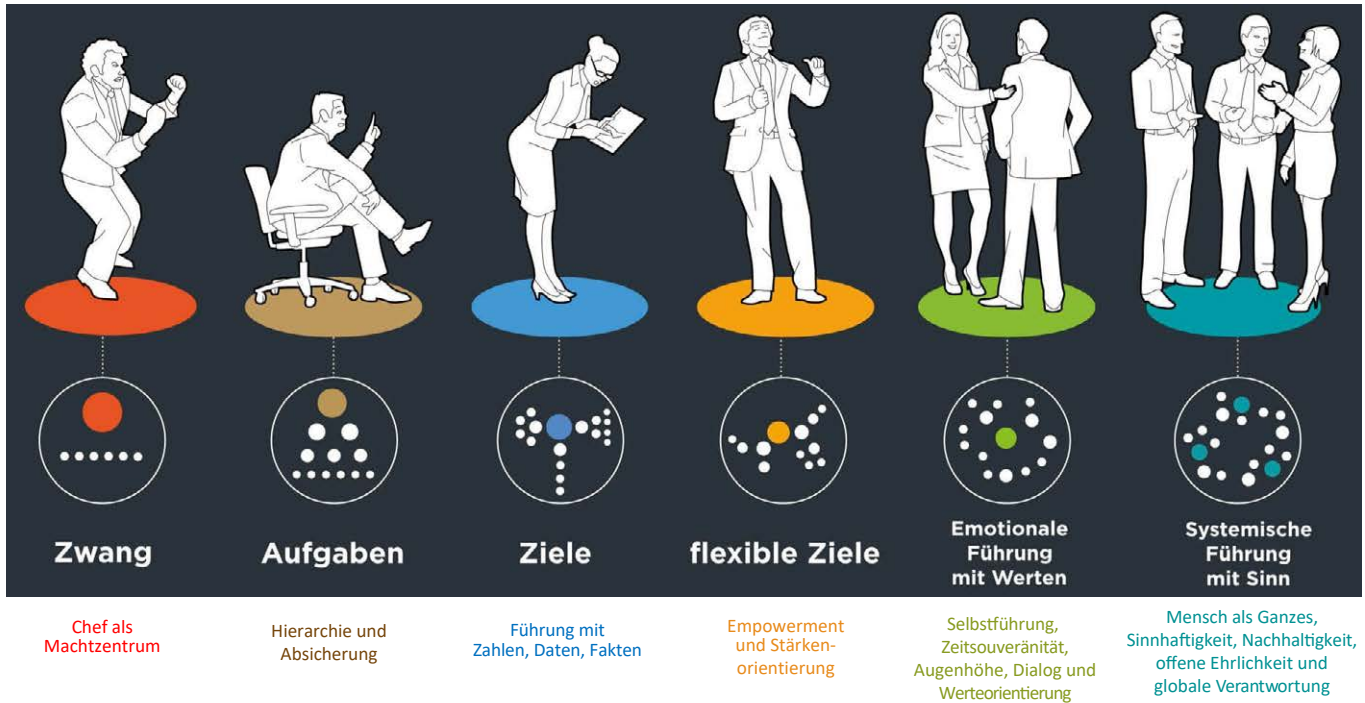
Zwang

Chef als Machtzentrum

Aufgaben

Hierarchie und Absicherung

Ziele

Führung mit Zahlen, Daten, Fakten

flexible Ziele

Empowerment und Stärkenorientierung

Emotionale Führung mit Werten

Selbstführung, Zeitsouveränität, Augenhöhe, Dialog und Werteorientierung

Systemische Führung mit Sinn

Mensch als Ganzes, Sinnhaftigkeit, Nachhaltigkeit, offene Ehrlichkeit und globale Verantwortung